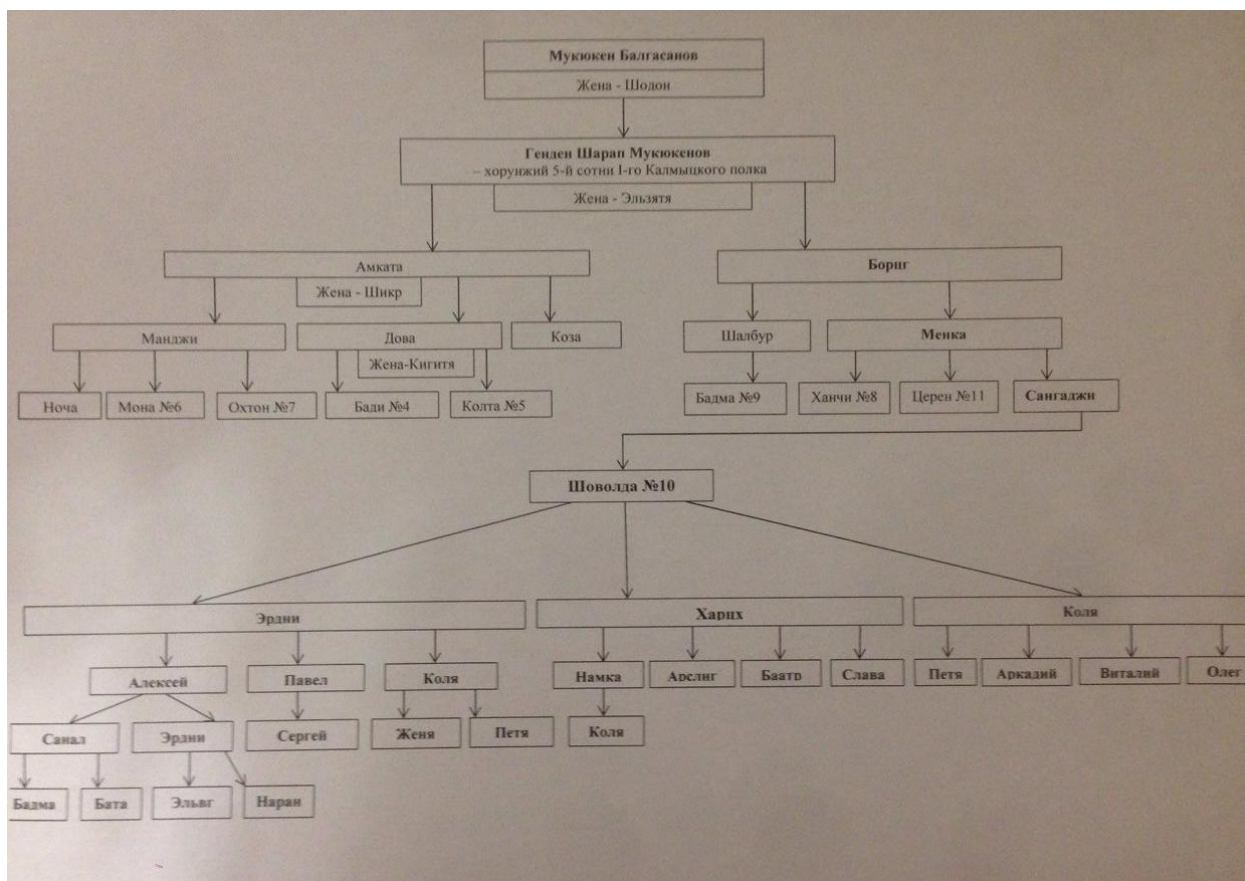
Мукюкен Балгасанов
Жена - Шодон

Генден Шарап Мукюкенов
– хорунжий 5-й сотни 1-го Калмыцкого полка
Жена - Эльзятя

Амката
Жена - Шикр

Боргн

Манджи

Дова
Жена-Кигитя

Коза

Шалбур

Менка

Ноча

Мона №6

Охтон №7

Бади №4

Колта №5

Бадма №9

Ханчи №8

Церен №11

Сангаджи

Шоволда №10

Эрдни

Харцх

Коля

Алексей

Павел

Коля

Намка

Арслнг

Баатр

Слава

Петя

Аркадий

Виталий

Олег

Санал

Эрдни

Сергей

Женя

Петя

Коля

Бадма

Бата

Эльвг

Наран